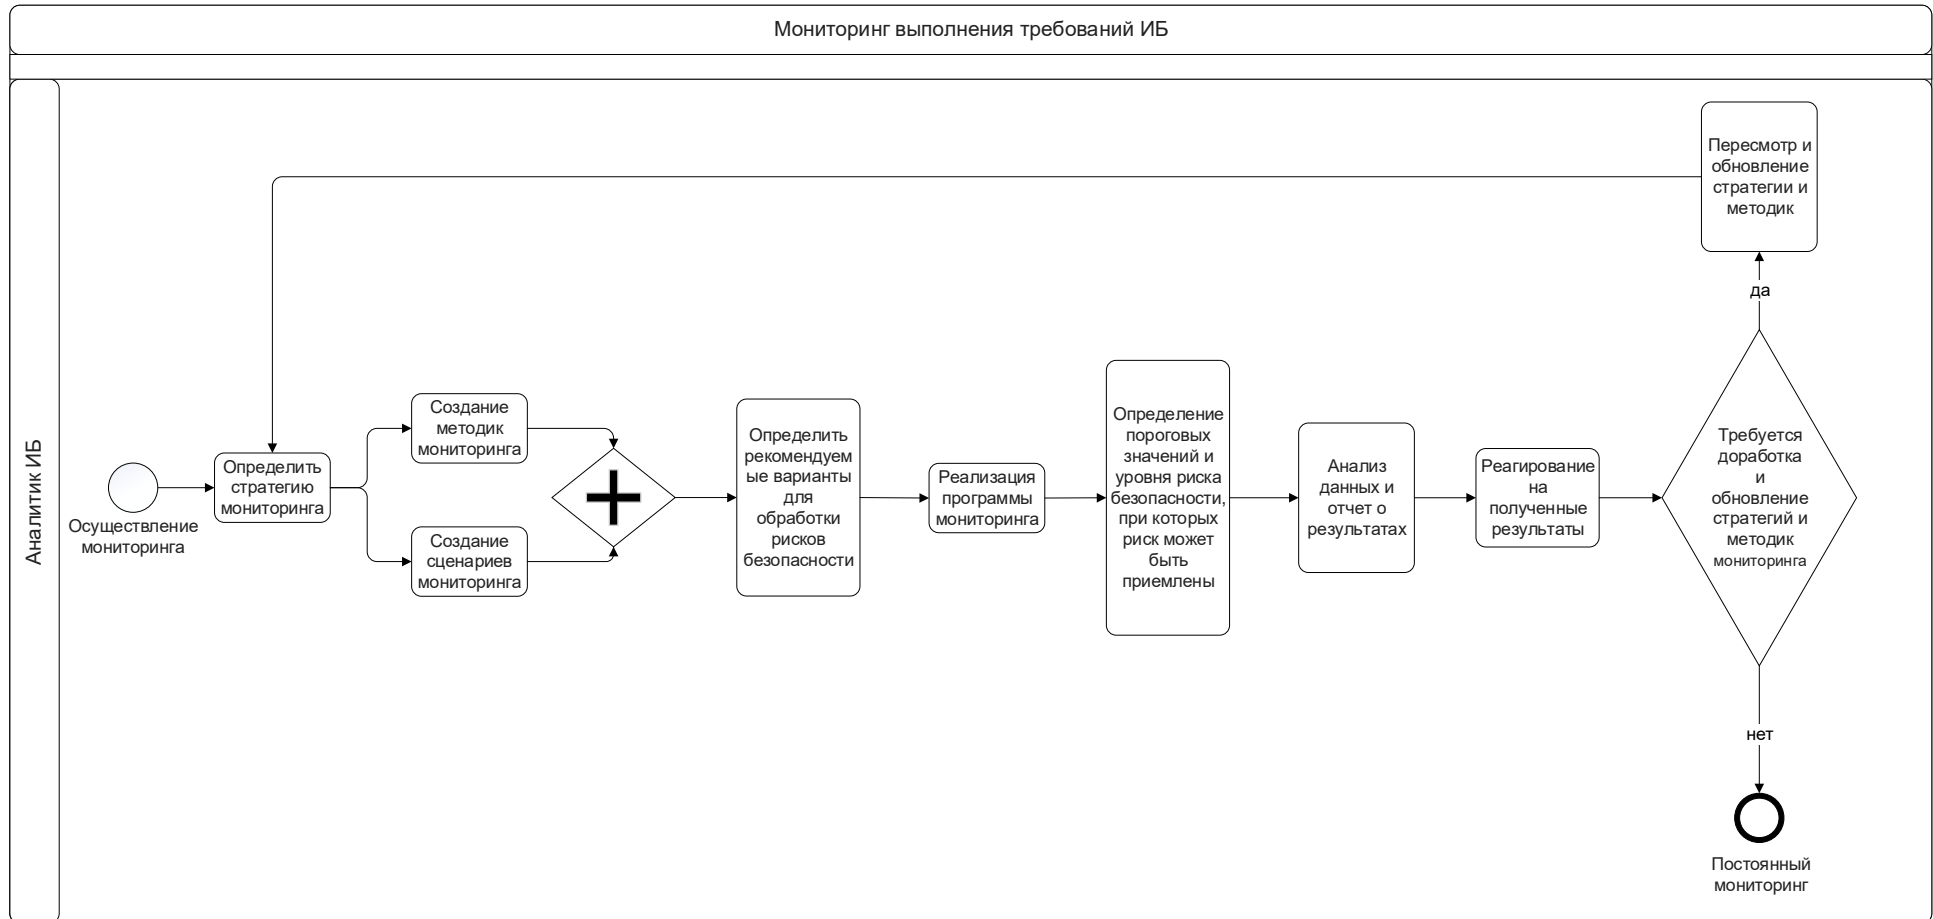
Мониторинг выполнения требований ИБ

Аналитик ИБ

Осуществление мониторинга

Определить стратегию мониторинга

Создание методик мониторинга

Создание сценариев мониторинга

Определить рекомендуемые варианты для обработки рисков безопасности

Реализация программы мониторинга

Определение пороговых значений и уровня риска безопасности, при которых риск может быть приемлены

Анализ данных и отчет о результатах

Реагирование на полученные результаты

Требуется доработка и обновление стратегий и методик мониторинга

да

Пересмотр и обновление стратегии и методик

нет

Постоянный мониторинг